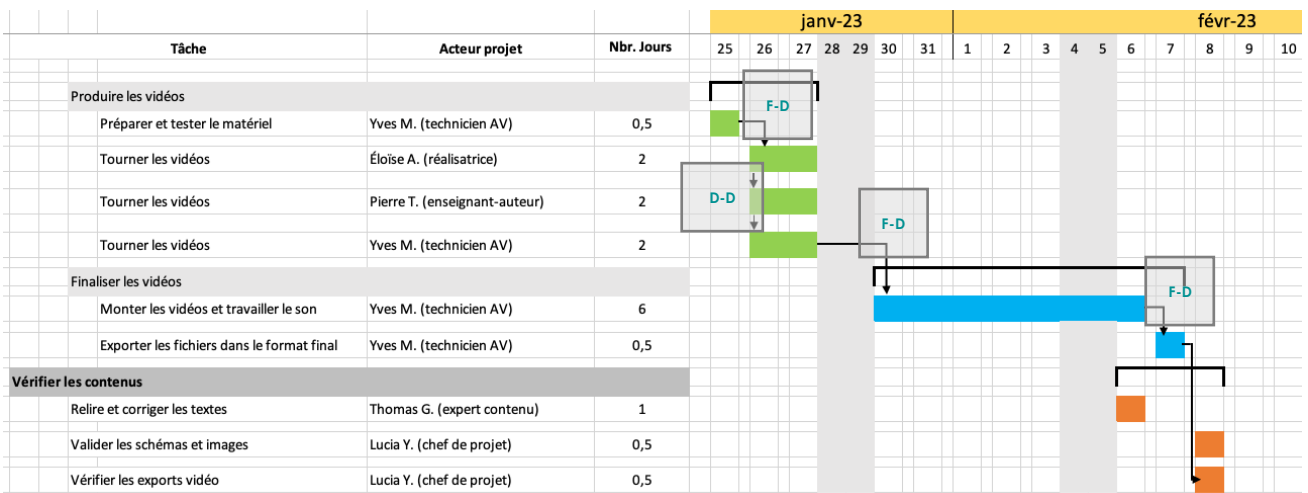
| Tâche | Acteur projet | Nbr. Jours |
|---|---|---|
| Produire les vidéos | | |
| Préparer et tester le matériel | Yves M. (technicien AV) | 0,5 |
| Tourner les vidéos | Éloïse A. (réalisatrice) | 2 |
| Tourner les vidéos | Pierre T. (enseignant-auteur) | 2 |
| Tourner les vidéos | Yves M. (technicien AV) | 2 |
| Finaliser les vidéos | | |
| Monter les vidéos et travailler le son | Yves M. (technicien AV) | 6 |
| Exporter les fichiers dans le format final | Yves M. (technicien AV) | 0,5 |
| Vérifier les contenus | | |
| Relire et corriger les textes | Thomas G. (expert contenu) | 1 |
| Valider les schémas et images | Lucia Y. (chef de projet) | 0,5 |
| Vérifier les exports vidéo | Lucia Y. (chef de projet) | 0,5 |

janv-23
févr-23

25 26 27 28 29 30 31 1 2 3 4 5 6 7 8 9 10

F-D
D-D
F-D
F-D